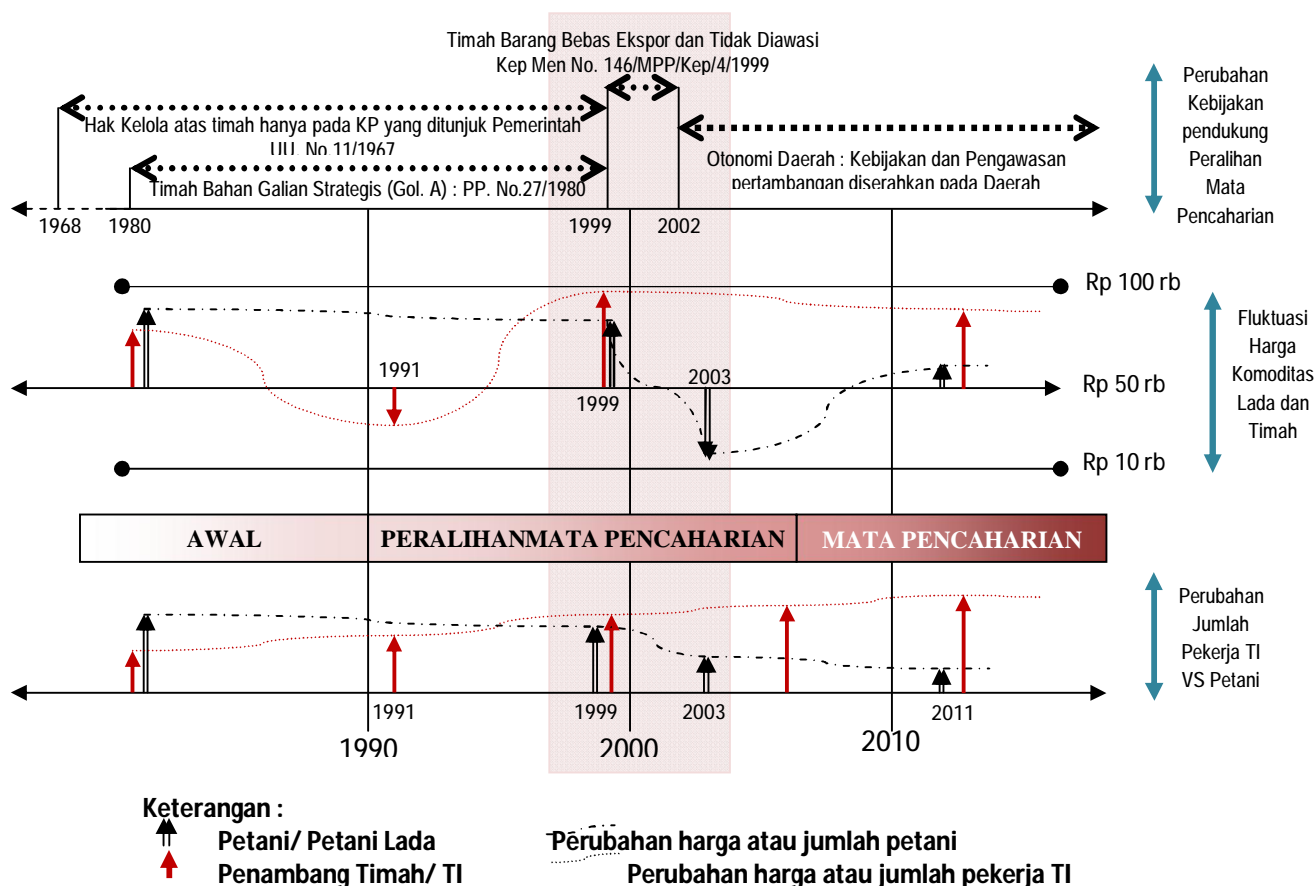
Timah Barang Bebas Ekspor dan Tidak Diawasi
Kep Men No. 146/MPP/Kep/4/1999

Hak Kelola atas timah hanya pada KP yang ditunjuk Pemerintah
UU. No 11/1967

Timah Bahan Galian Strategis (Gol. A) : PP. No.27/1980

Otonomi Daerah : Kebijakan dan Pengawasan pertambangan diserahkan pada Daerah

1968 1980 1999 2002

Perubahan Kebijakan pendukung Peralihan Mata Pencaharian

Rp 100 rb

1991

1999

2003

Rp 50 rb

Rp 10 rb

Fluktuasi Harga Komoditas Lada dan Timah

AWAL PERALIHANMATA PENCAHARIAN MATA PENCAHARIAN

Perubahan Jumlah Pekerja TI VS Petani

1991 1999 2003 2011

1990 2000 2010

Keterangan :
Petani/ Petani Lada
Penambang Timah/ TI
Perubahan harga atau jumlah petani
Perubahan harga atau jumlah pekerja TI